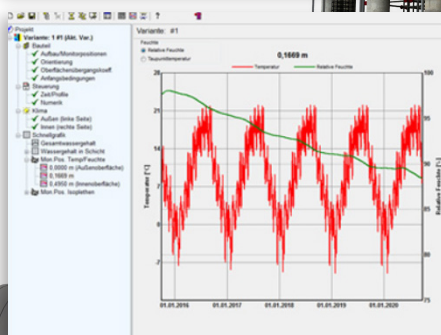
Projekt
Variante: 1 #1 (Akt. Ver.)
Bauteil
Aufbau/Monitorpositionen
Orientierung
Oberflächenübergangskoeff.
Anfangsbedingungen
Steuerung
Zeit/Profile
Numerik
Klima
Außen (linke Seite)
Innen (rechte Seite)
Schnellgrafik
Gesamtwassergehalt
Wassergehalt in Schicht
Mon.Pos. Temp/Feuchte
0,0000 m (Außenoberfläche)
0,1669 m
0,4950 m (Innenoberfläche)
Mon.Pos. Isoplethen

Variante: #1
Feuchte
Relative Feuchte
Taupunkttemperatur

0,1669 m

Temperatur
Relative Feuchte

28
21
14
7
0
-7

100
95
90
85
80
75

Temperatur [°C]
Relative Feuchte [%]

01.01.2016
01.01.2017
01.01.2018
01.01.2019
01.01.2020